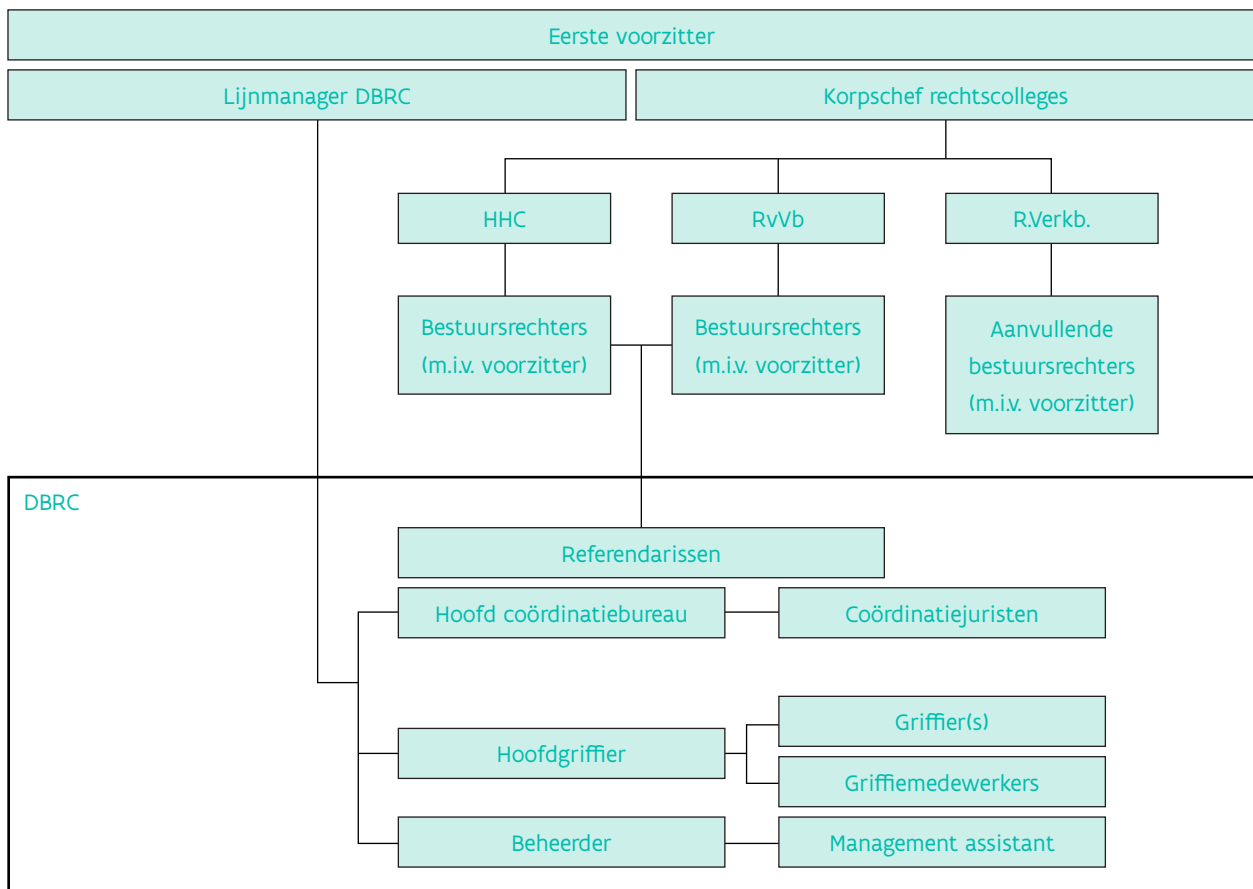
Eerste voorzitter

Lijnmanager DBRC

Korpschef rechtscolleges

HHC

RvVb

R.Verkb.

Bestuursrechters (m.i.v. voorzitter)

Bestuursrechters (m.i.v. voorzitter)

Aanvullende bestuursrechters (m.i.v. voorzitter)

DBRC

Referendarissen

Hoofd coördinatiebureau

Coördinatiejuristen

Griffier(s)

Hoofdgriffier

Griffiemedewerkers

Beheerder

Management assistant